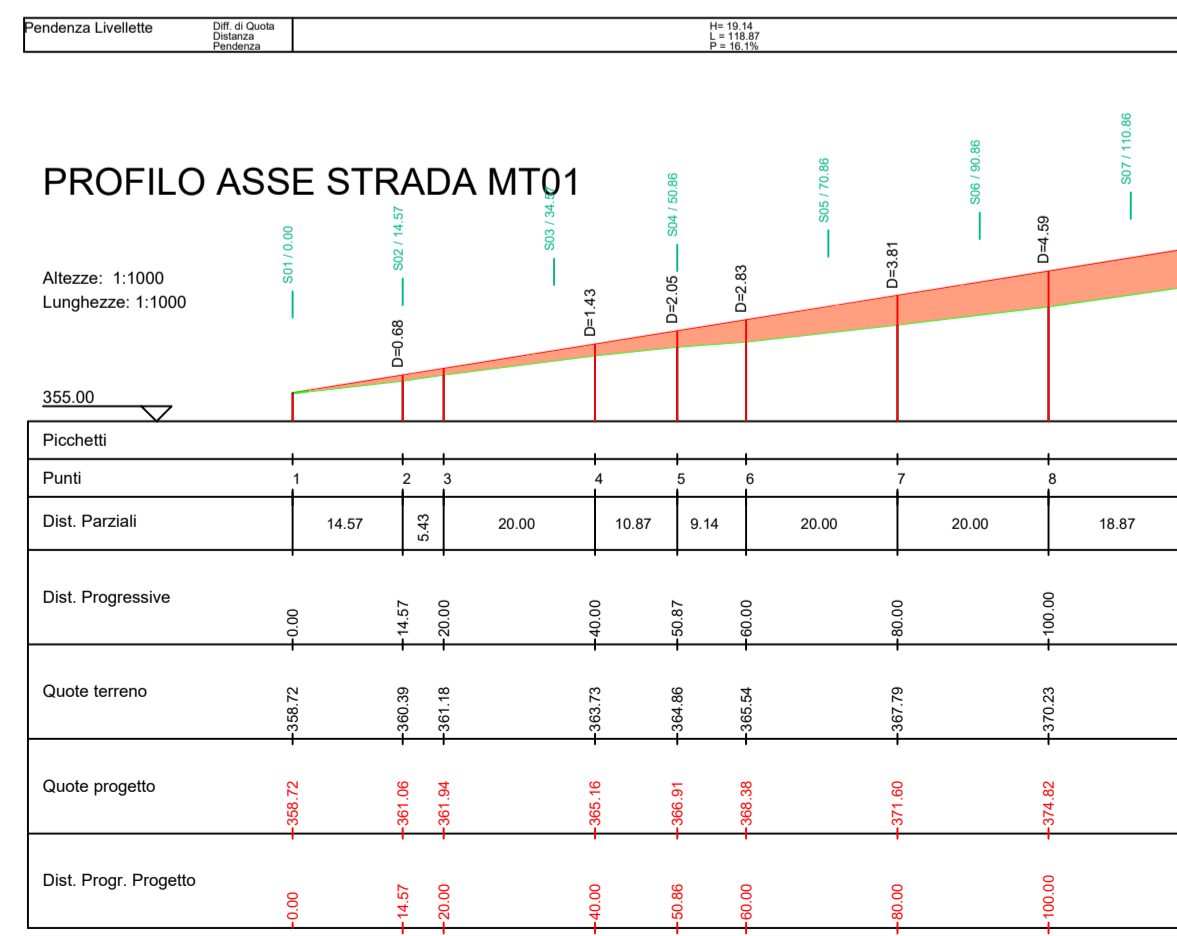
Pendenza Livellette | Diff. di Quota Distanza Pendenza | H= 19.14 L = 118.87 P = 16.1%

PROFILO ASSE STRADA MT01

Altezze: 1:1000
Lunghezze: 1:1000

355.00

S01 / 0.00
S02 / 14.57
S03 / 34.5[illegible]
S04 / 50.86
S05 / 70.86
S06 / 90.86
S07 / 110.86

D=0.68
D=1.43
D=2.05
D=2.83
D=3.81
D=4.59

| Picchetti | | | | | | | | | |
|---|---|---|---|---|---|---|---|---|---|
| Punti | 1 | 2 | 3 | 4 | 5 | 6 | 7 | 8 | |
| Dist. Parziali | 14.57 | 5.43 | 20.00 | 10.87 | 9.14 | 20.00 | 20.00 | 18.87 | |
| Dist. Progressive | 0.00 | 14.57 | 20.00 | 40.00 | 50.87 | 60.00 | 80.00 | 100.00 | |
| Quote terreno | 358.72 | 360.39 | 361.18 | 363.73 | 364.86 | 365.54 | 367.79 | 370.23 | |
| Quote progetto | 358.72 | 361.06 | 361.94 | 365.16 | 366.91 | 368.38 | 371.60 | 374.82 | |
| Dist. Progr. Progetto | 0.00 | 14.57 | 20.00 | 40.00 | 50.86 | 60.00 | 80.00 | 100.00 | |